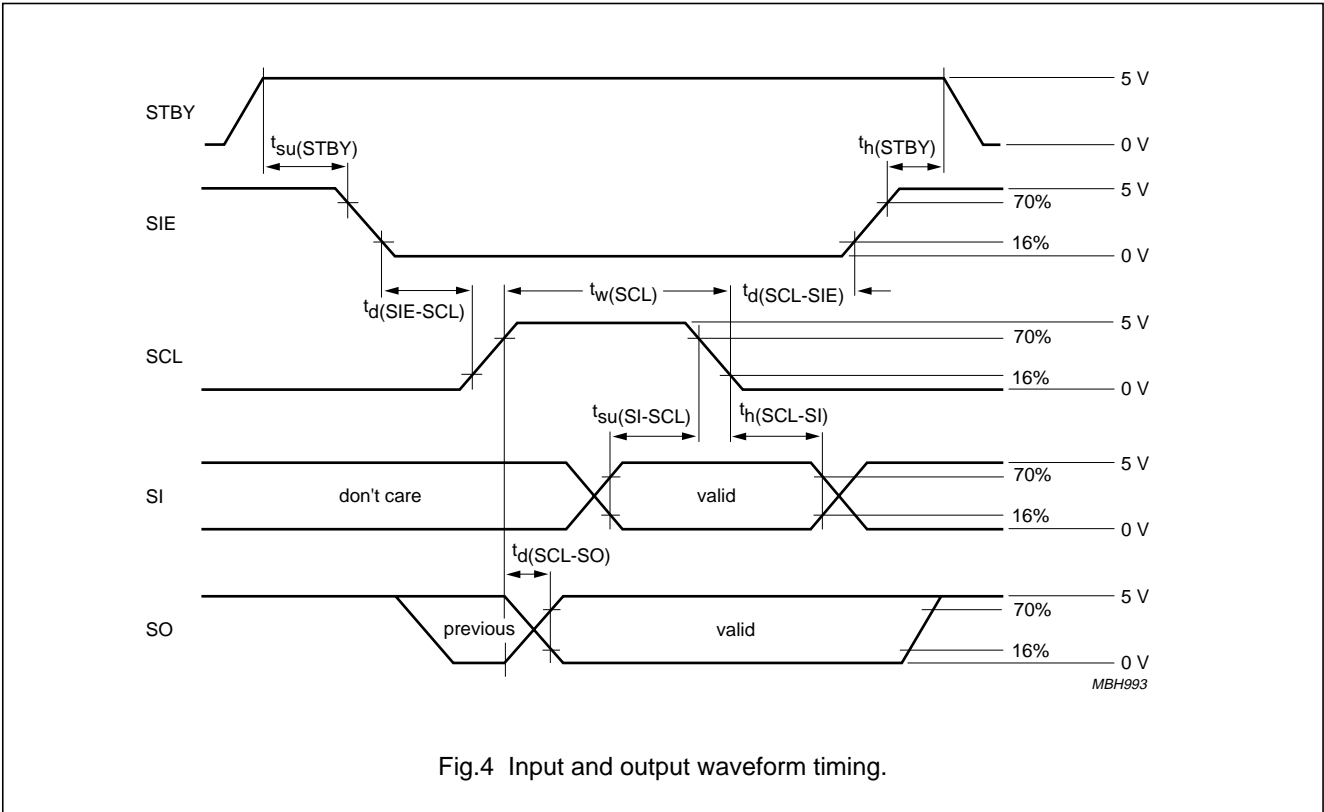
STBY

5 V

$t_{su(STBY)}$

$t_{h(STBY)}$

0 V

SIE

5 V

70%

16%

0 V

$t_{d(SIE-SCL)}$

$t_{w(SCL)}$

$t_{d(SCL-SIE)}$

SCL

5 V

70%

16%

0 V

$t_{su(SI-SCL)}$

$t_{h(SCL-SI)}$

SI

don't care

valid

5 V

70%

16%

0 V

$t_{d(SCL-SO)}$

SO

previous

valid

5 V

70%

16%

0 V

MBH993

Fig.4 Input and output waveform timing.